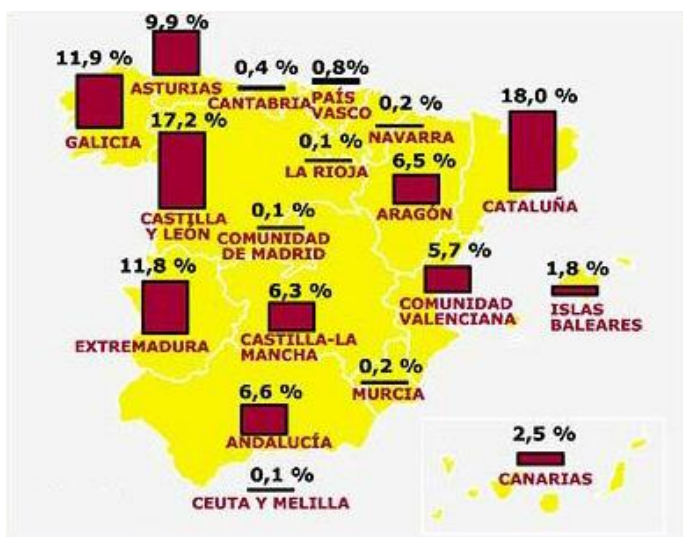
9,9 %
ASTURIAS
11,9 %
GALICIA
0,4 %
CANTABRIA
0,8%
PAÍS VASCO
0,2 %
NAVARRA
18,0 %
CATALUÑA
17,2 %
CASTILLA Y LEÓN
0,1 %
LA RIOJA
6,5 %
ARAGÓN
0,1 %
COMUNIDAD DE MADRID
11,8 %
EXTREMADURA
6,3 %
CASTILLA-LA MANCHA
5,7 %
COMUNIDAD VALENCIANA
1,8 %
ISLAS BALEARES
0,2 %
MURCIA
6,6 %
ANDALUCÍA
2,5 %
CANARIAS
0,1 %
CEUTA Y MELILLA